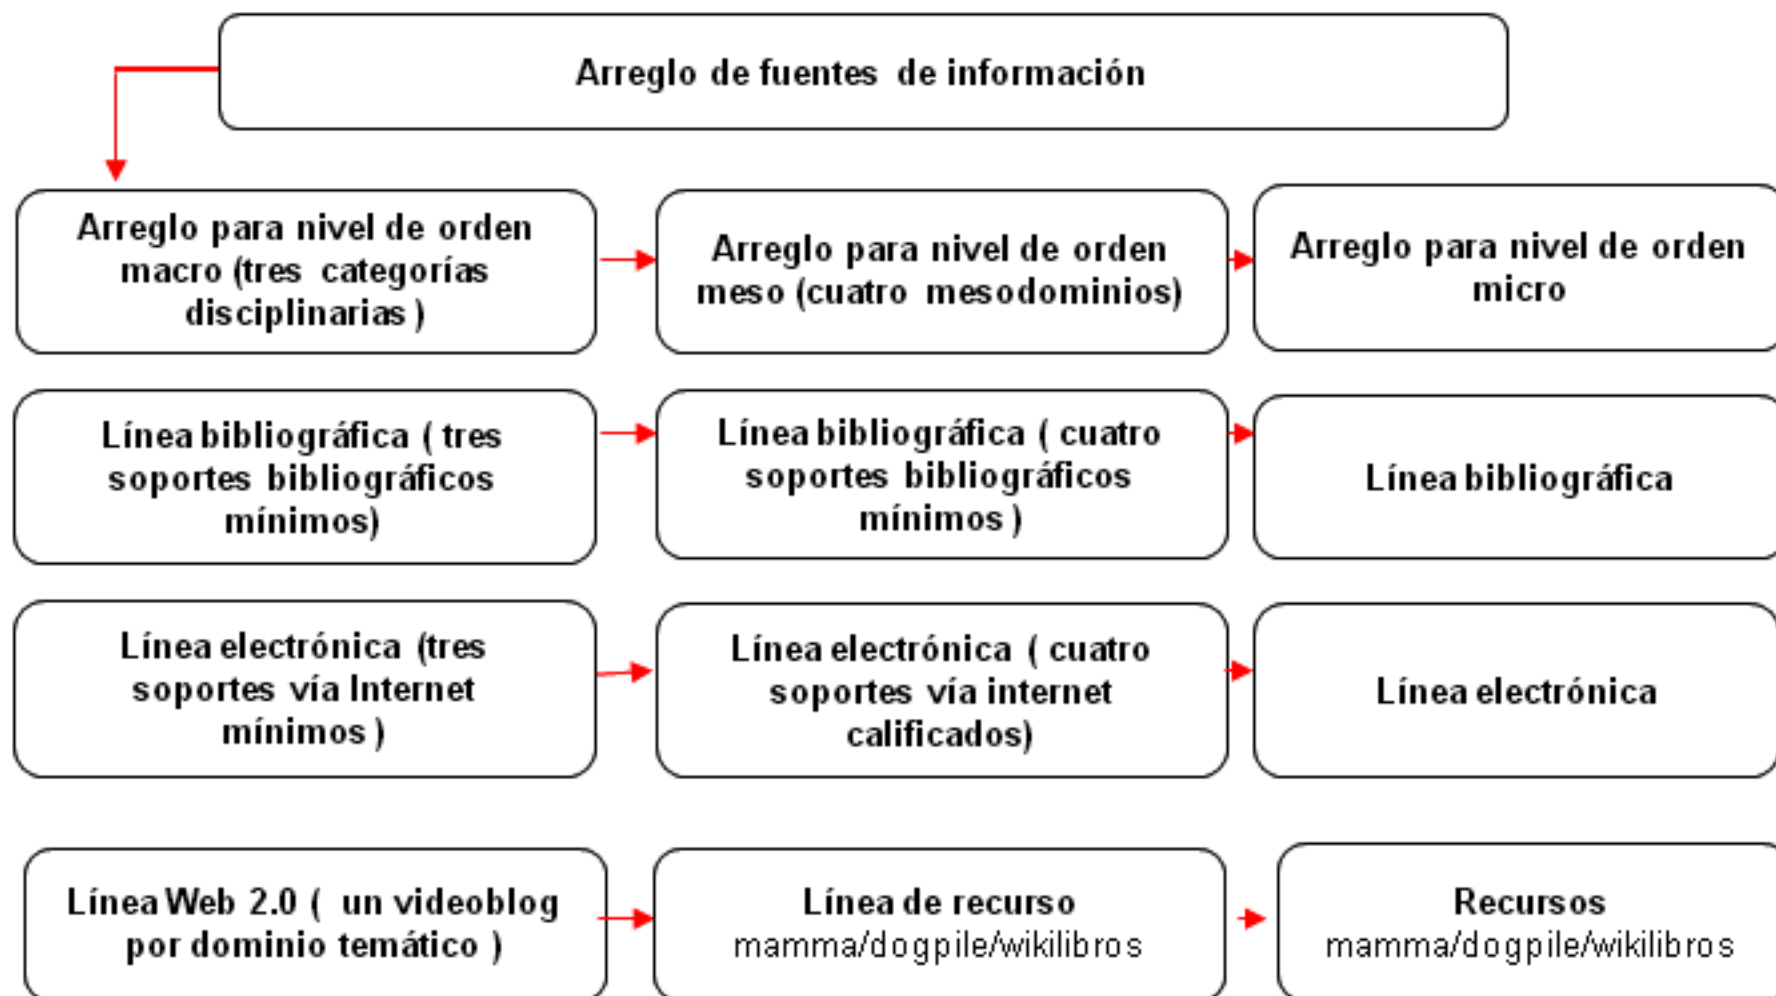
Arreglo de fuentes de información

Arreglo para nivel de orden macro (tres categorías disciplinarias )

Arreglo para nivel de orden meso (cuatro mesodominios)

Arreglo para nivel de orden micro

Línea bibliográfica ( tres soportes bibliográficos mínimos)

Línea bibliográfica ( cuatro soportes bibliográficos mínimos )

Línea bibliográfica

Línea electrónica (tres soportes vía Internet mínimos )

Línea electrónica ( cuatro soportes vía internet calificados)

Línea electrónica

Línea Web 2.0 ( un videoblog por dominio temático )

Línea de recurso
mamma/dogpile/wikilibros

Recursos
mamma/dogpile/wikilibros